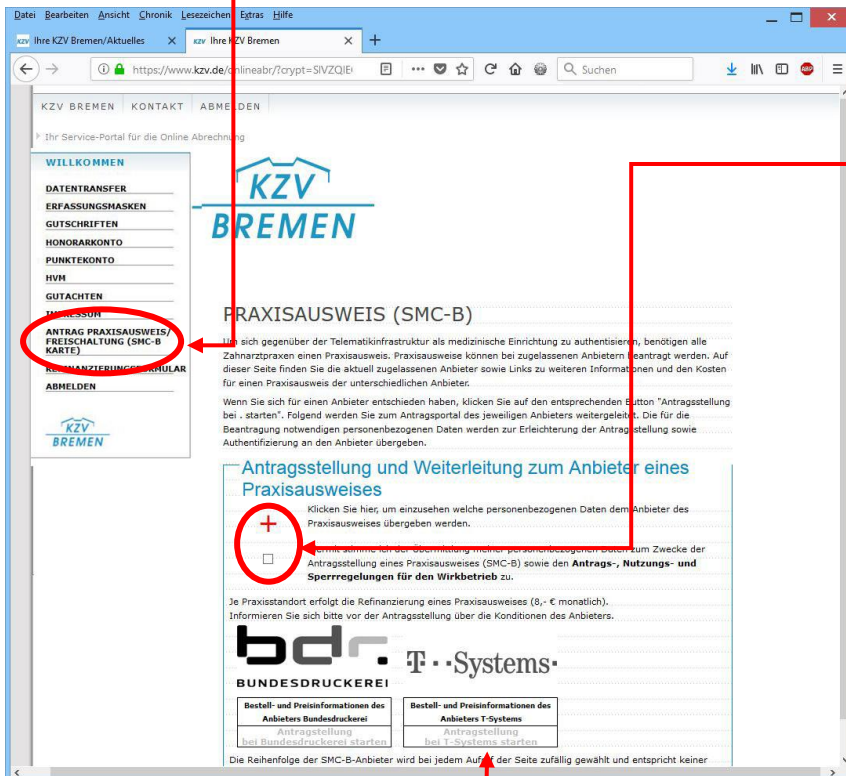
Datei Bearbeiten Ansicht Chronik Lesezeichen Extras Hilfe

KZV Ihre KZV Bremen/Aktuelles ×
KZV Ihre KZV Bremen ×
+

https://www.kzv.de/onlineabr/?crypt=SIVZQIE
Suchen

KZV BREMEN | KONTAKT | ABMELDEN

Ihr Service-Portal für die Online Abrechnung

WILLKOMMEN
DATENTRANSFER
ERFASSUNGSMASKEN
GUTSCHRIFTEN
HONORARKONTO
PUNKTEKONTO
HVM
GUTACHTEN
IMPRESSUM
ANTRAG PRAXISAUSWEIS/ FREISCHALTUNG (SMC-B KARTE)
REFINANZIERUNGSFORMULAR
ABMELDEN

KZV BREMEN

KZV BREMEN

PRAXISAUSWEIS (SMC-B)

Um sich gegenüber der Telematikinfrastruktur als medizinische Einrichtung zu authentisieren, benötigen alle Zahnarztpraxen einen Praxisausweis. Praxisausweise können bei zugelassenen Anbietern beantragt werden. Auf dieser Seite finden Sie die aktuell zugelassenen Anbieter sowie Links zu weiteren Informationen und den Kosten für einen Praxisausweis der unterschiedlichen Anbieter.

Wenn Sie sich für einen Anbieter entschieden haben, klicken Sie auf den entsprechenden Button "Antragsstellung bei . starten". Folgend werden Sie zum Antragsportal des jeweiligen Anbieters weitergeleitet. Die für die Beantragung notwendigen personenbezogenen Daten werden zur Erleichterung der Antragsstellung sowie Authentifizierung an den Anbieter übergeben.

Antragsstellung und Weiterleitung zum Anbieter eines Praxisausweises

+ Klicken Sie hier, um einzusehen welche personenbezogenen Daten dem Anbieter des Praxisausweises übergeben werden.

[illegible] Antragsstellung eines Praxisausweises (SMC-B) sowie den Antrags-, Nutzungs- und Sperrregelungen für den Wirkbetrieb zu.

Je Praxisstandort erfolgt die Refinanzierung eines Praxisausweises (8,- € monatlich). Informieren Sie sich bitte vor der Antragsstellung über die Konditionen des Anbieters.

bdr. BUNDESDRUCKEREI

T··Systems·

Bestell- und Preisinformationen des Anbieters Bundesdruckerei
Antragstellung bei Bundesdruckerei starten

Bestell- und Preisinformationen des Anbieters T-Systems
Antragstellung bei T-Systems starten

Die Reihenfolge der SMC-B-Anbieter wird bei jedem Auf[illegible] der Seite zufällig gewählt und entspricht keiner